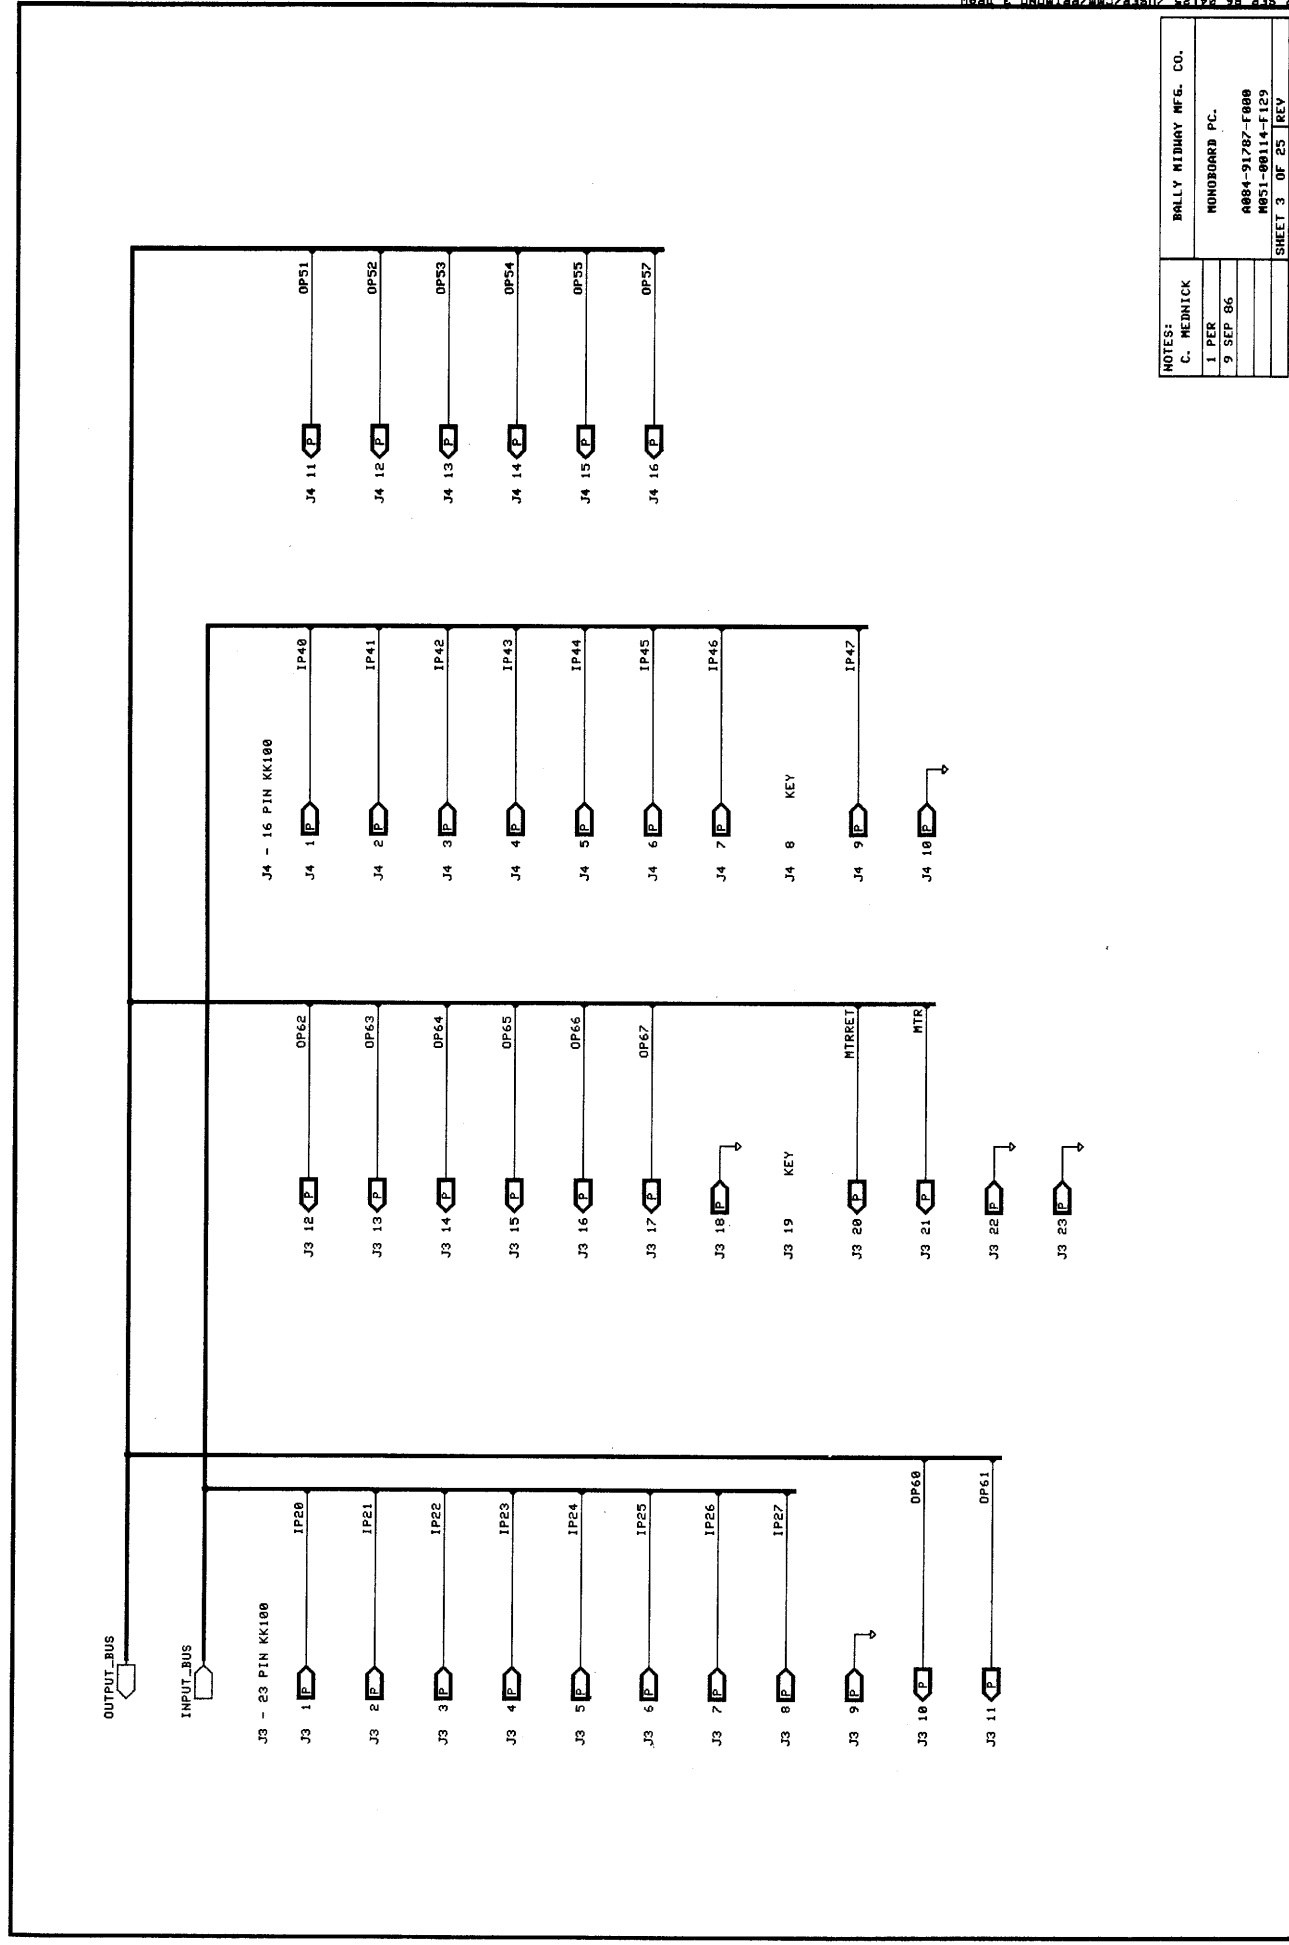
NOTES:
C. MEDNICK

1 PER
9 SEP 86

BALLY MIDWAY MFG. CO.

MONOBOARD PC.

A084-91787-F000
M051-00114-F129
SHEET 3 OF 25 REV

OUTPUT_BUS
INPUT_BUS

J3 - 23 PIN KK100

J3 1 P IP20
J3 2 P IP21
J3 3 P IP22
J3 4 P IP23
J3 5 P IP24
J3 6 P IP25
J3 7 P IP26
J3 8 P IP27
J3 9 P
J3 10 P OP60
J3 11 P OP61

J3 12 P OP62
J3 13 P OP63
J3 14 P OP64
J3 15 P OP65
J3 16 P OP66
J3 17 P OP67
J3 18 P
J3 19 KEY
J3 20 P MTRRET
J3 21 P MTR
J3 22 P
J3 23 P

J4 - 16 PIN KK100

J4 1 P IP40
J4 2 P IP41
J4 3 P IP42
J4 4 P IP43
J4 5 P IP44
J4 6 P IP45
J4 7 P IP46
J4 8 KEY
J4 9 P IP47
J4 10 P

J4 11 P OP51
J4 12 P OP52
J4 13 P OP53
J4 14 P OP54
J4 15 P OP55
J4 16 P OP57